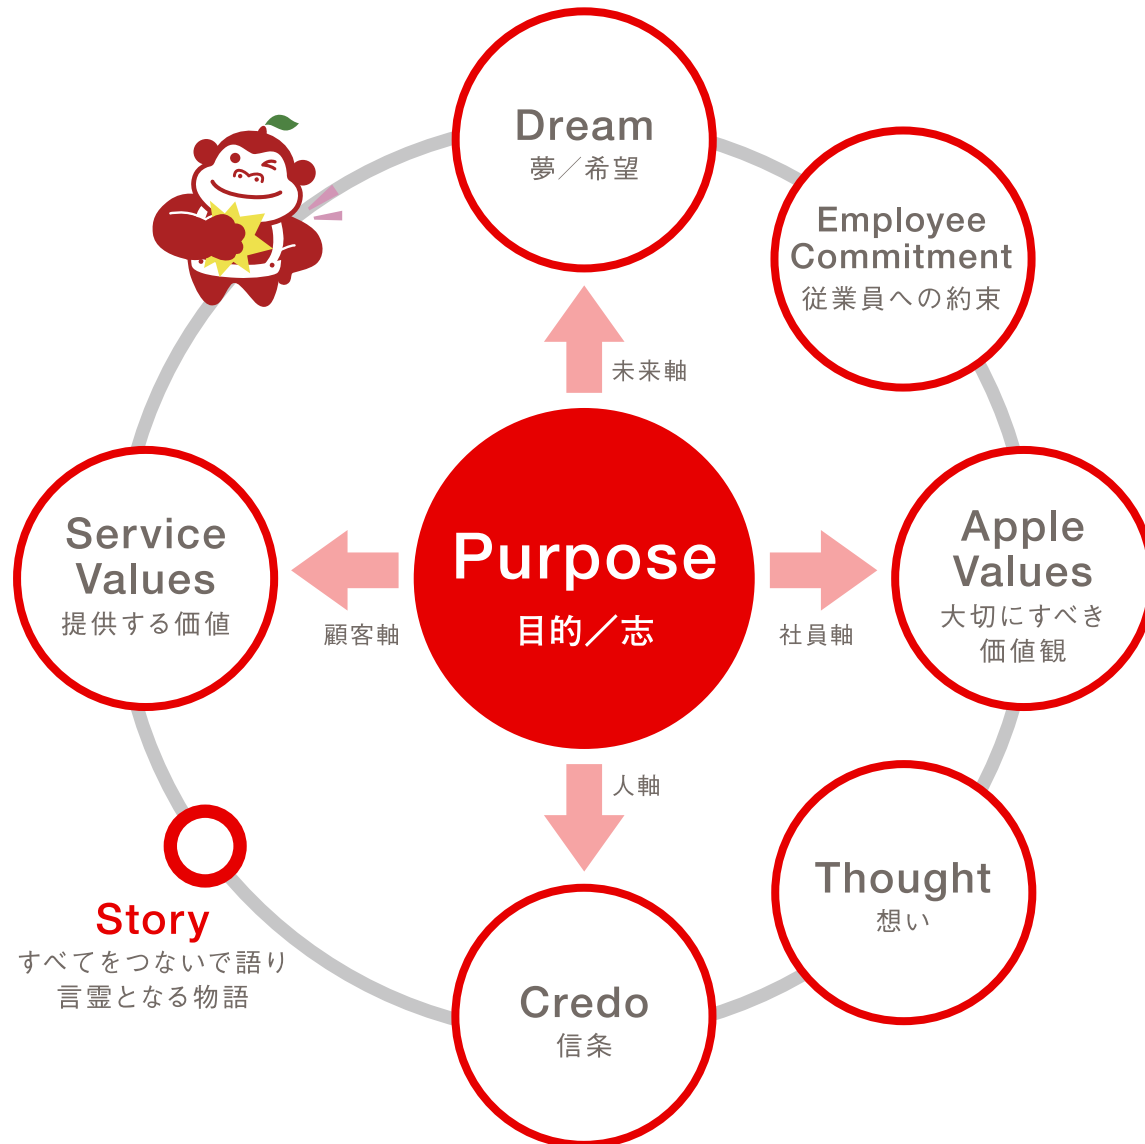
Dream
夢／希望

Employee Commitment
従業員への約束

未来軸

Service Values
提供する価値

顧客軸

Purpose
目的／志

社員軸

Apple Values
大切にすべき価値観

人軸

Thought
想い

Story
すべてをつないで語り言霊となる物語

Credo
信条